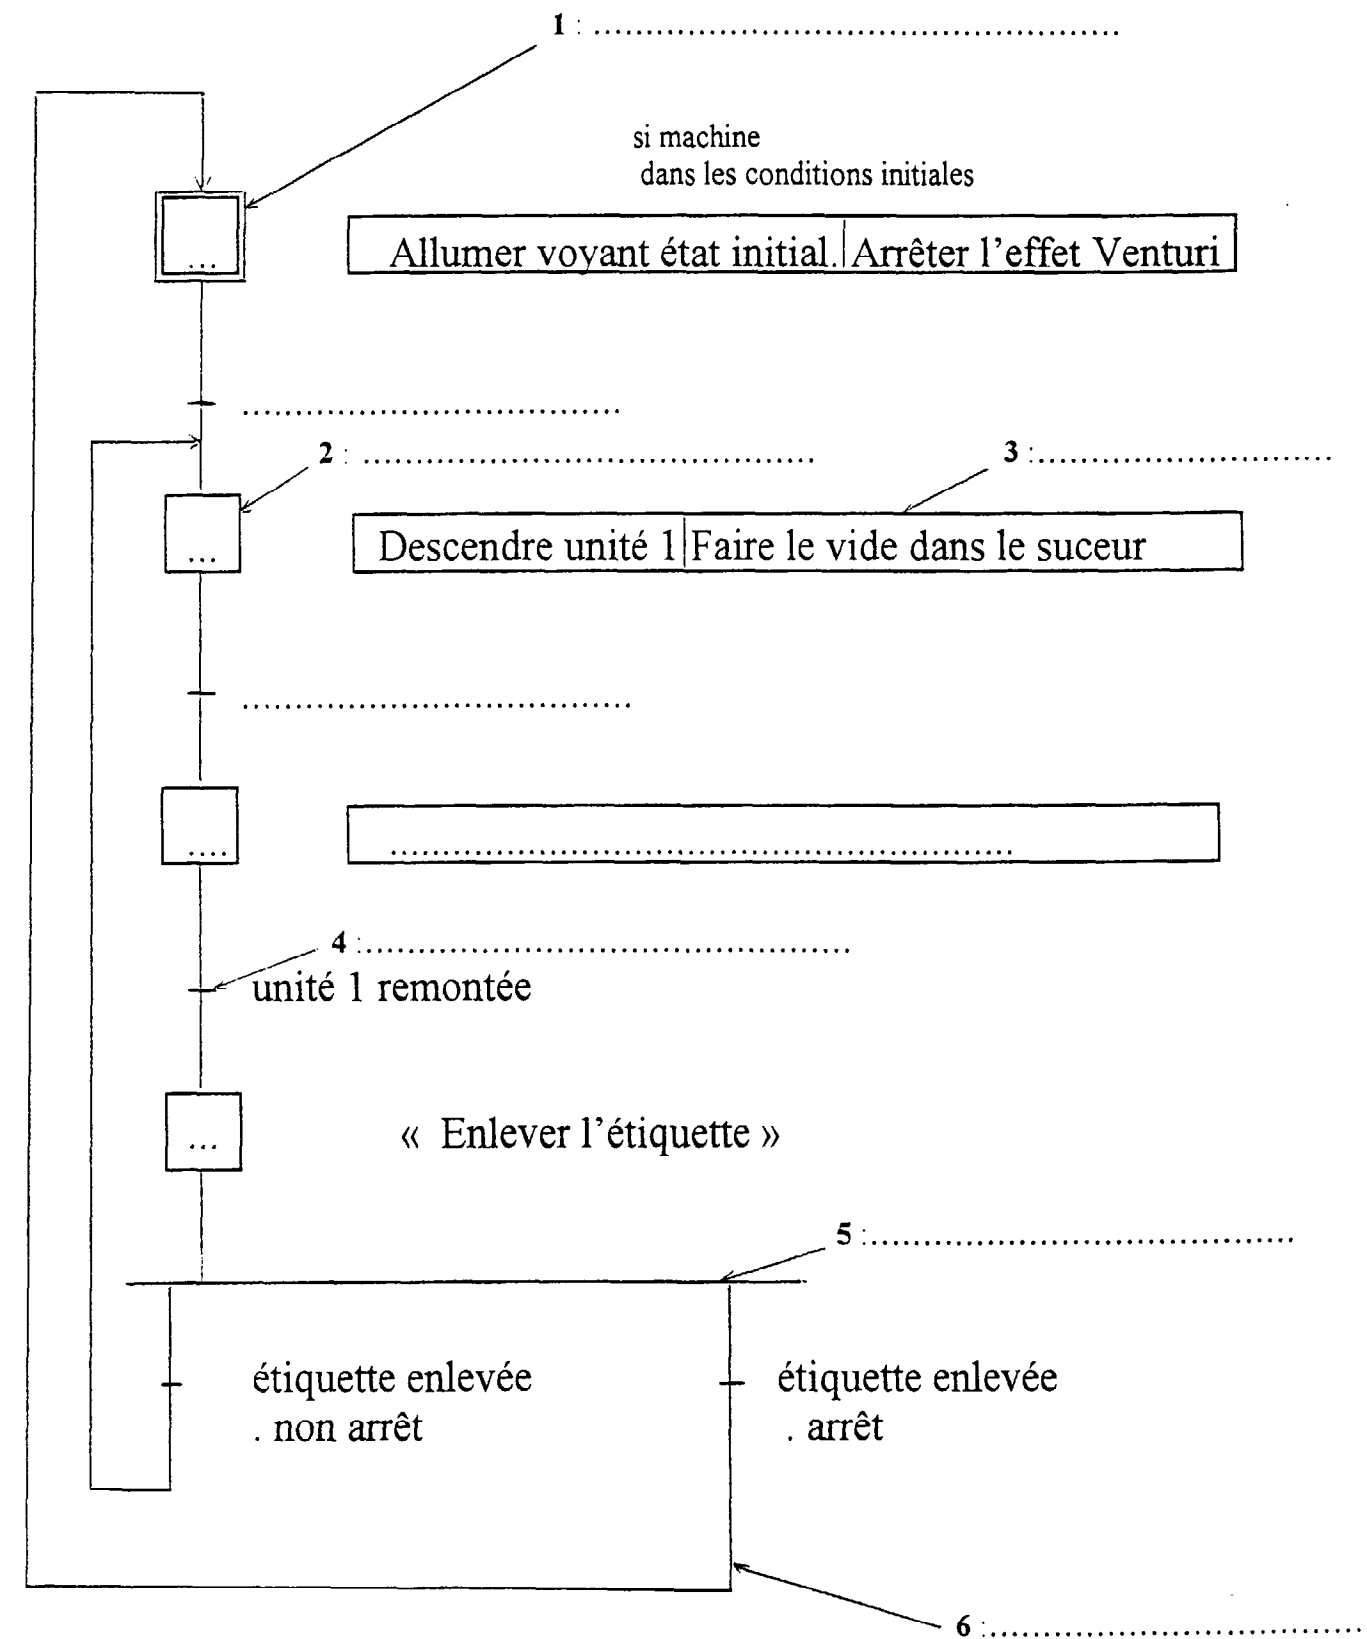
1 : ……………………………………………

si machine
dans les conditions initiales

…

Allumer voyant état initial. | Arrêter l'effet Venturi

………………………………

2 : ………………………………… 3 :………………………

…

Descendre unité 1 | Faire le vide dans le suceur

………………………………

….

……………………………………………………

4 :………………………………………
unité 1 remontée

…

« Enlever l'étiquette »

5 :……………………………

étiquette enlevée
. non arrêt

étiquette enlevée
. arrêt

6 :……………………………